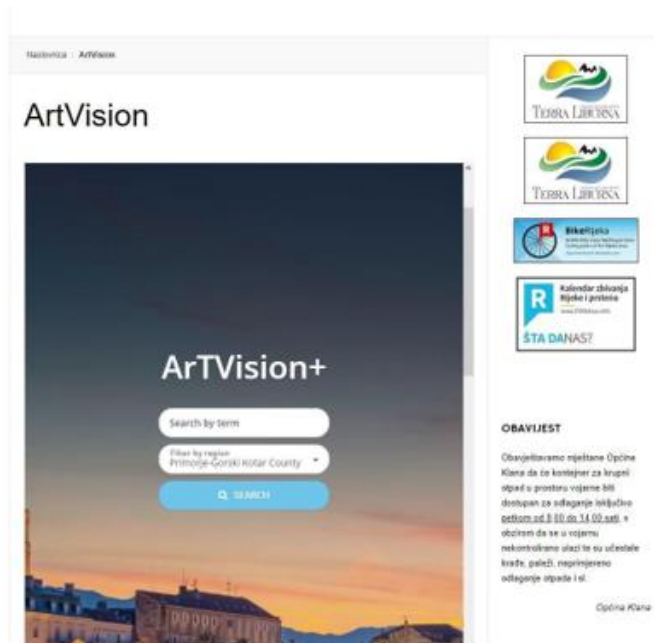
Naslovnica › ArtVision

ArtVision

ArTVision+

Search by term

Filter by region
Primorje-Gorski Kotar County

SEARCH

TERRA LIBURNA

TERRA LIBURNA

BikeRijeka

Kalendar zbivanja Rijeke i protesa

ŠTA DANAS?

OBAVIJEST

Obavještavamo mještane Općine Klana da će kontejner za krupni otpad u prostoru vojarne biti dostupan za odlaganje isključivo petkom od 8.00 do 14.00 sati, s obzirom da se u vojarnu nekontrolirano ulazi te su učestale krađe, paleži, neprimjereno odlaganje otpada i sl.

Općina Klana